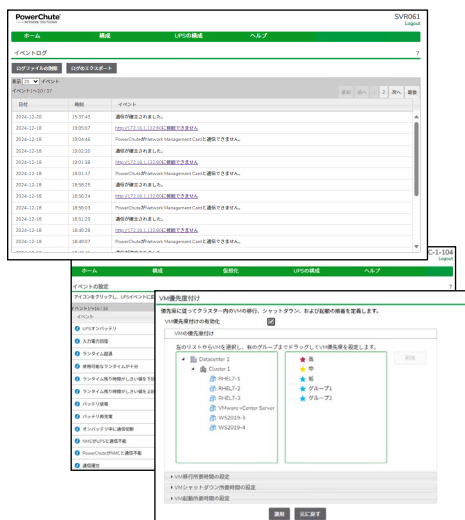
PowerChute NETWORK SHUTDOWN

SVR061
Logout

ホーム　構成　UPSの構成　ヘルプ

イベントログ

ログファイルの削除　ログのエクスポート

表示 20 イベント
イベント 1〜20 / 37

最初　前へ　1　2　次へ　最後

| 日付 | 時刻 | イベント |
|---|---|---|
| 2024-12-20 | 15:37:43 | 通信が確立されました。 |
| 2024-12-18 | 19:05:07 | http://172.16.1.110:80に接続できません |
| 2024-12-18 | 19:04:46 | PowerChuteがNetwork Management Cardに接続できません。 |
| 2024-12-18 | 19:02:20 | 通信が確立されました。 |
| 2024-12-18 | 19:01:38 | http://172.16.1.110:80に接続できません |
| 2024-12-18 | 19:01:17 | PowerChuteがNetwork Management Cardに接続できません。 |
| 2024-12-18 | 18:58:25 | 通信が確立されました。 |
| 2024-12-18 | 18:56:24 | http://172.16.1.110:80に接続できません |
| 2024-12-18 | 18:56:03 | PowerChuteがNetwork Management Cardに接続できません。 |
| 2024-12-18 | 18:51:29 | 通信が確立されました。 |
| 2024-12-18 | 18:49:28 | http://172.16.1.110:80に接続できません |
| 2024-12-18 | 18:49:07 | PowerChuteがNetwork Management Cardに接続できません。 |

C-1-104
Logout

ホーム　構成　仮想化　UPSの構成　ヘルプ

イベントの設定
アイコンをクリックし、UPSイベントに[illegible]
イベント 1〜16 / 16
イベント
UPSオンバッテリ
入力電力回復
ランタイム超過
使用可能なランタイムが不足
ランタイム残り時間が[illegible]
ランタイム残り時間が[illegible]
バッテリ故障
バッテリ再充電
オンバッテリ中に通信切断
NMCがUPSと通信不能
PowerChuteがNMCと通信不能
通信確立

VM優先度付け
優先度に従ってクラスター内のVMの移行、シャットダウン、および起動の順番を定義します。
VM優先度付けの有効化
VMの優先度付け
左のリストからVMを選択し、右のグループまでドラッグしてVM優先度を設定します。
Datacenter 1
Cluster 1
RHEL7-1
RHEL7-2
RHEL7-3
VMware vCenter Server
WS2019-3
WS2019-4
高
中
低
グループ1
グループ1
削除
VM移行所要時間の設定
VMシャットダウン所要時間の設定
VM起動所要時間の設定
適用　元に戻す